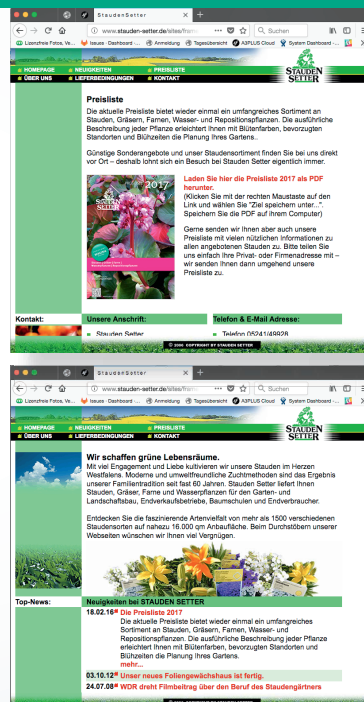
StaudenSetter

www.stauden-setter.de/sites/fram

Suchen

Lizenzfreie Fotos, Ve... Issues · Dashboard · ... Anmeldung Tagesübersicht A3PLUS Cloud System Dashboard · ...

HOMEPAGE NEUIGKEITEN PREISLISTE
ÜBER UNS LIEFERBEDINGUNGEN KONTAKT

STAUDEN SETTER

Preisliste

Die aktuelle Preisliste bietet wieder einmal ein umfangreiches Sortiment an Stauden, Gräsern, Farnen, Wasser- und Repositionspflanzen. Die ausführliche Beschreibung jeder Pflanze erleichtert Ihnen mit Blütenfarben, bevorzugten Standorten und Blühzeiten die Planung Ihres Gartens.

Günstige Sonderangebote und unser Staudensortiment finden Sie bei uns direkt vor Ort – deshalb lohnt sich ein Besuch bei Stauden Setter eigentlich immer.

2017

Laden Sie hier die Preisliste 2017 als PDF herunter.
(Klicken Sie mit der rechten Maustaste auf den Link und wählen Sie "Ziel speichern unter..." Speichern Sie die PDF auf Ihrem Computer)

Gerne senden wir Ihnen aber auch unsere Preisliste mit vielen nützlichen Informationen zu allen angebotenen Stauden zu. Bitte teilen Sie uns einfach Ihre Privat- oder Firmenadresse mit – wir senden Ihnen dann umgehend unsere Preisliste zu.

Kontakt: Unsere Anschrift: Telefon & E-Mail Adresse:
Stauden Setter Telefon 02841/49928

© 2011 COPYRIGHT BY STAUDEN SETTER

StaudenSetter

www.stauden-setter.de/sites/fram

Suchen

Lizenzfreie Fotos, Ve... Issues · Dashboard · ... Anmeldung Tagesübersicht A3PLUS Cloud System Dashboard · ...

HOMEPAGE NEUIGKEITEN PREISLISTE
ÜBER UNS LIEFERBEDINGUNGEN KONTAKT

STAUDEN SETTER

Wir schaffen grüne Lebensräume.
Mit viel Engagement und Liebe kultivieren wir unsere Stauden im Herzen Westfalens. Moderne und umweltfreundliche Zuchtmethoden sind das Ergebnis unserer Familientradition seit fast 60 Jahren. Stauden Setter liefert Ihnen Stauden, Gräser, Farne und Wasserpflanzen für den Garten- und Landschaftsbau, Endverkaufsbetriebe, Baumschulen und Endverbraucher.

Entdecken Sie die faszinierende Artenvielfalt von mehr als 1500 verschiedenen Staudensorten auf nahezu 16.000 qm Anbaufläche. Beim Durchstöbern unserer Webseiten wünschen wir Ihnen viel Vergnügen.

Top-News: Neuigkeiten bei STAUDEN SETTER
18.02.16 Die Preisliste 2017
Die aktuelle Preisliste bietet wieder einmal ein umfangreiches Sortiment an Stauden, Gräsern, Farnen, Wasser- und Repositionspflanzen. Die ausführliche Beschreibung jeder Pflanze erleichtert Ihnen mit Blütenfarben, bevorzugten Standorten und Blühzeiten die Planung Ihres Gartens.
mehr...
03.10.12 Unser neues Foliengewächshaus ist fertig.
24.07.08 WDR dreht Filmbeitrag über den Beruf des Staudengärtners